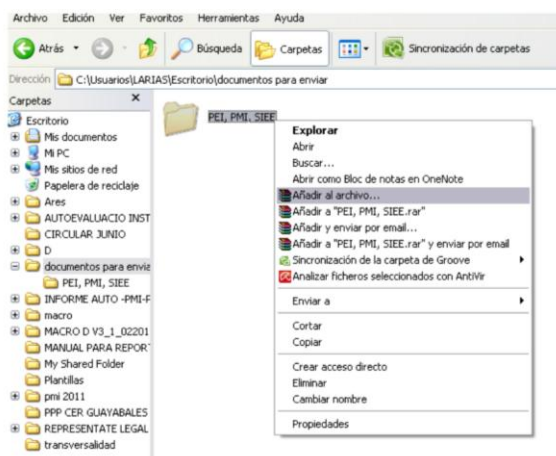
Archivo Edición Ver Favoritos Herramientas Ayuda

Atrás Búsqueda Carpetas Sincronización de carpetas

Dirección C:\Usuarios\LARIAS\Escritorio\documentos para enviar

Carpetas ×

Escritorio
Mis documentos
Mi PC
Mis sitios de red
Papelera de reciclaje
Ares
AUTOEVALUACIO INST
CIRCULAR JUNIO
D
documentos para envia
PEI, PMI, SIEE
INFORME AUTO -PMI-F
macro
MACRO D V3_1_02201
MANUAL PARA REPORT
My Shared Folder
Plantillas
pmi 2011
PPP CER GUAYABALES
REPRESENTATE LEGAL
transversalidad

PEI, PMI, SIEE

Explorar
Abrir
Buscar...
Abrir como Bloc de notas en OneNote
Añadir al archivo...
Añadir a "PEI, PMI, SIEE.rar"
Añadir y enviar por email...
Añadir a "PEI, PMI, SIEE.rar" y enviar por email
Sincronización de la carpeta de Groove
Analizar ficheros seleccionados con AntiVir
Enviar a
Cortar
Copiar
Crear acceso directo
Eliminar
Cambiar nombre
Propiedades